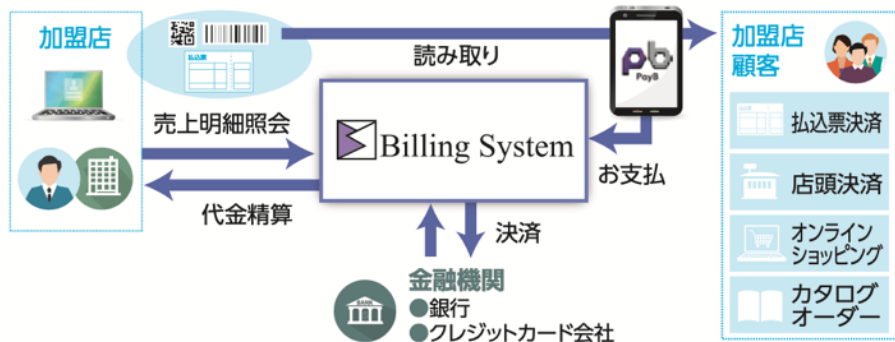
加盟店

読み取り

pb
PayB

加盟店
顧客

払込票決済

店頭決済

オンライン
ショッピング

カタログ
オーダー

売上明細照会

Billing System

お支払

代金精算

決済

金融機関
●銀行
●クレジットカード会社

BANK